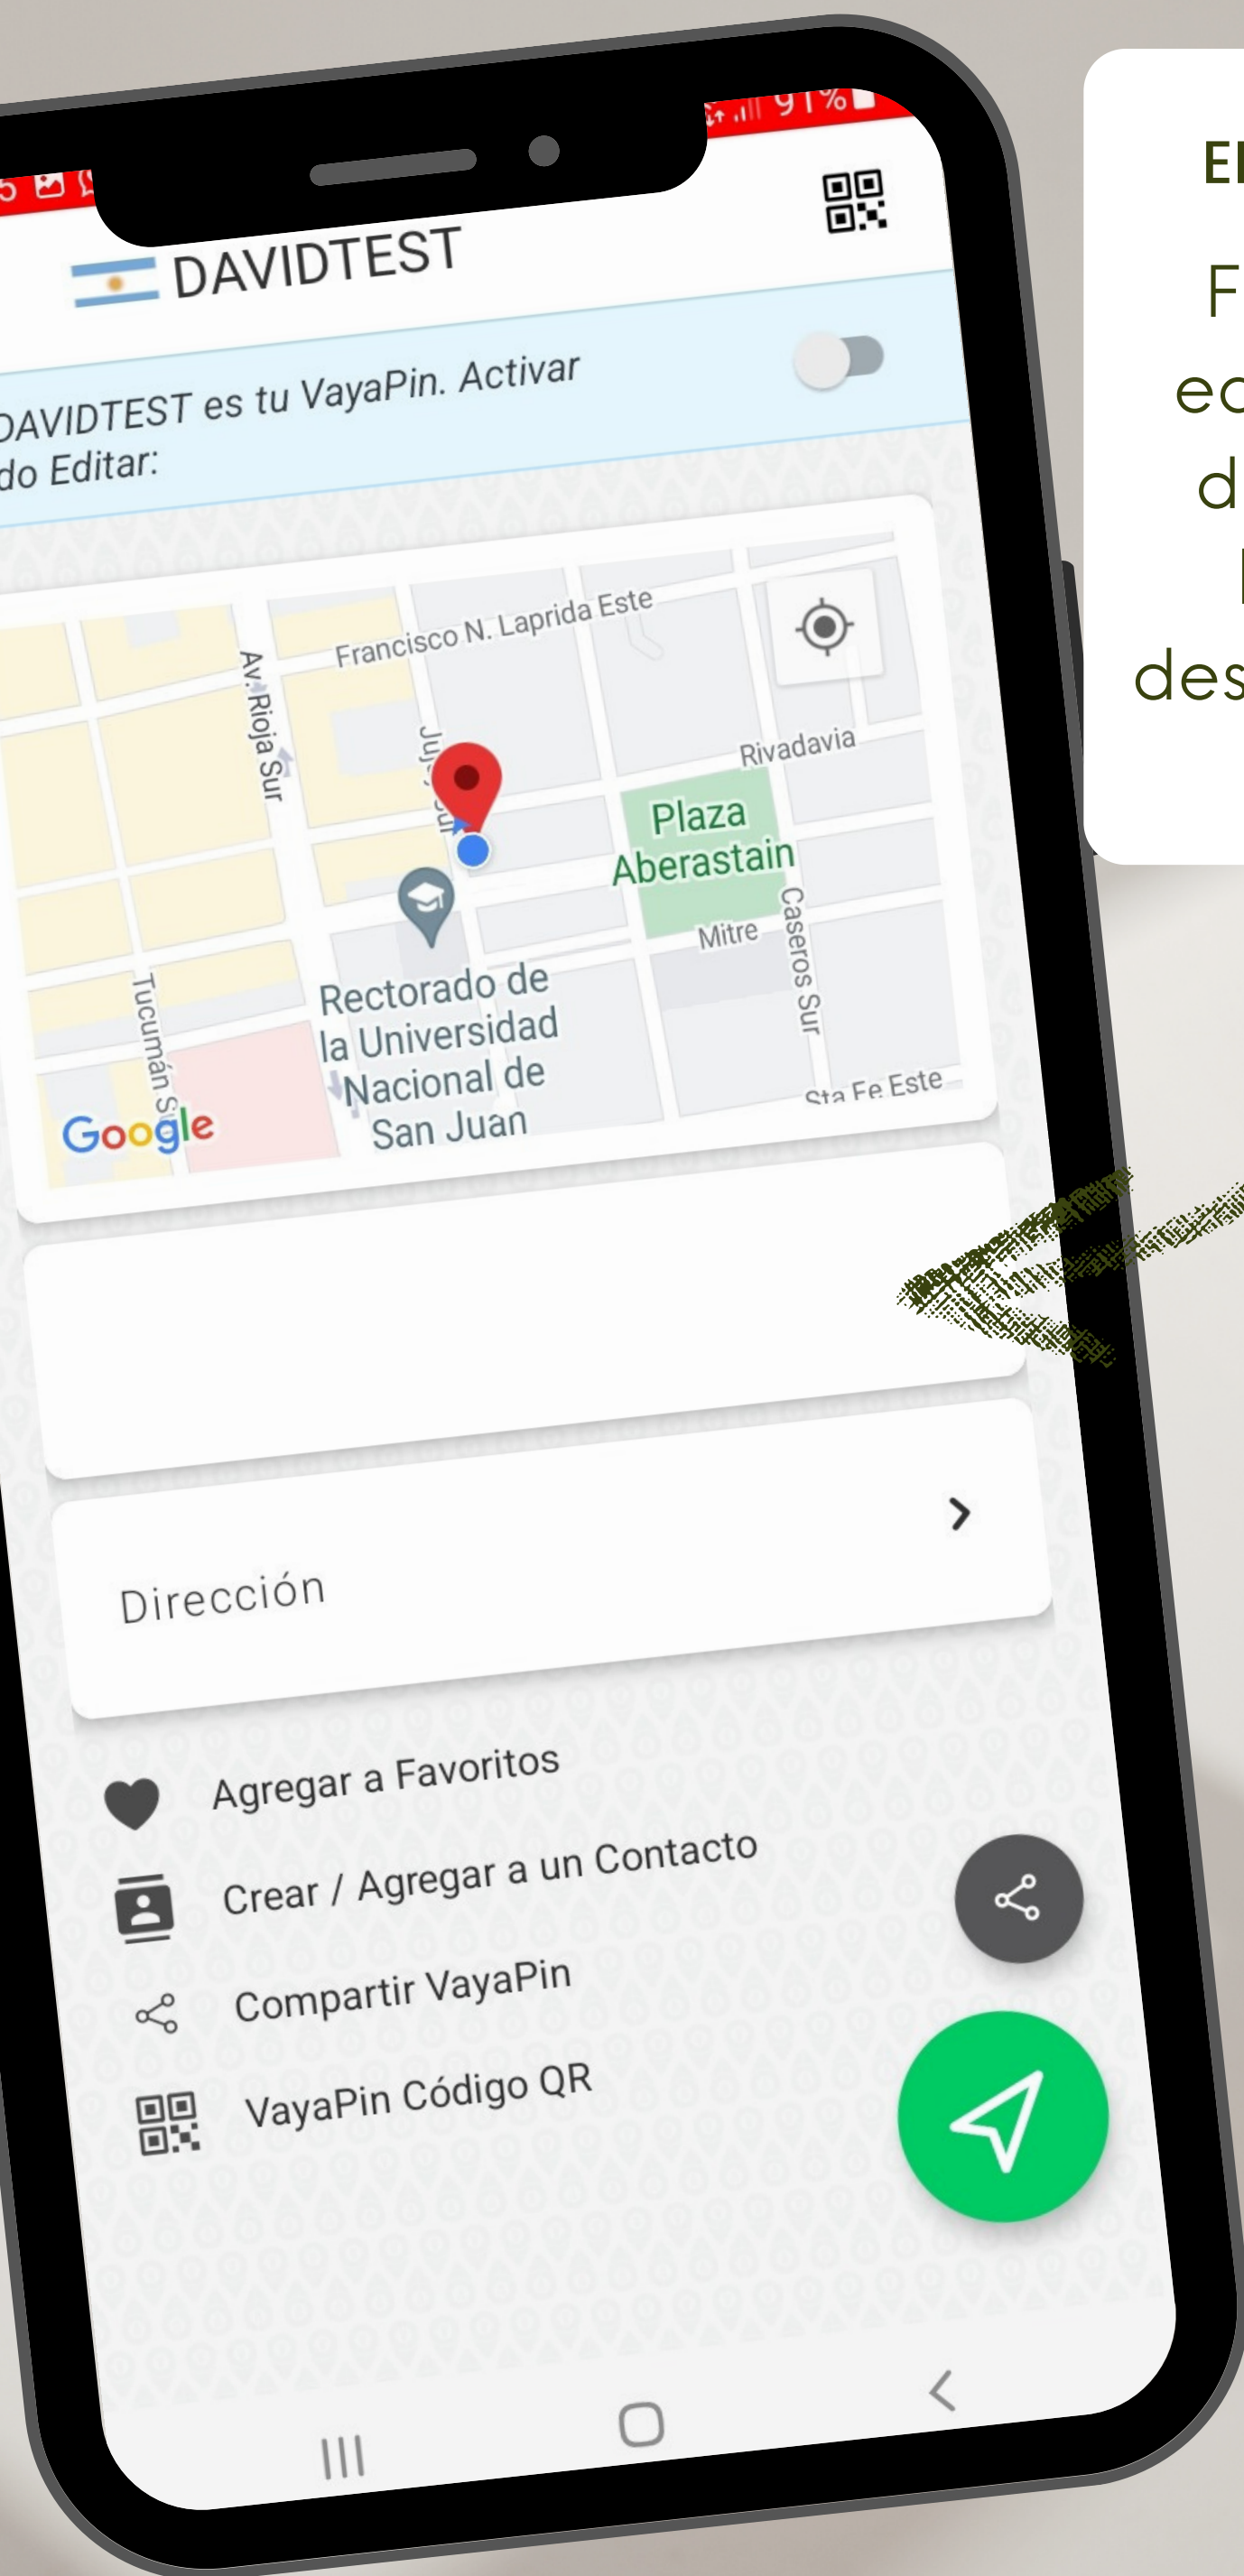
91%

DAVIDTEST

DAVIDTEST es tu VayaPin. Activar
do Editar:

Francisco N. Laprida Este
Av. Rioja Sur
Juj
Rivadavia
Plaza Aberastain
Mitre
Caseros Sur
Rectorado de la Universidad Nacional de San Juan
Tucumán S
Sta Fe Este
Google

Dirección

Agregar a Favoritos
Crear / Agregar a un Contacto
Compartir VayaPin
VayaPin Código QR

El
F
ec
d
l
des